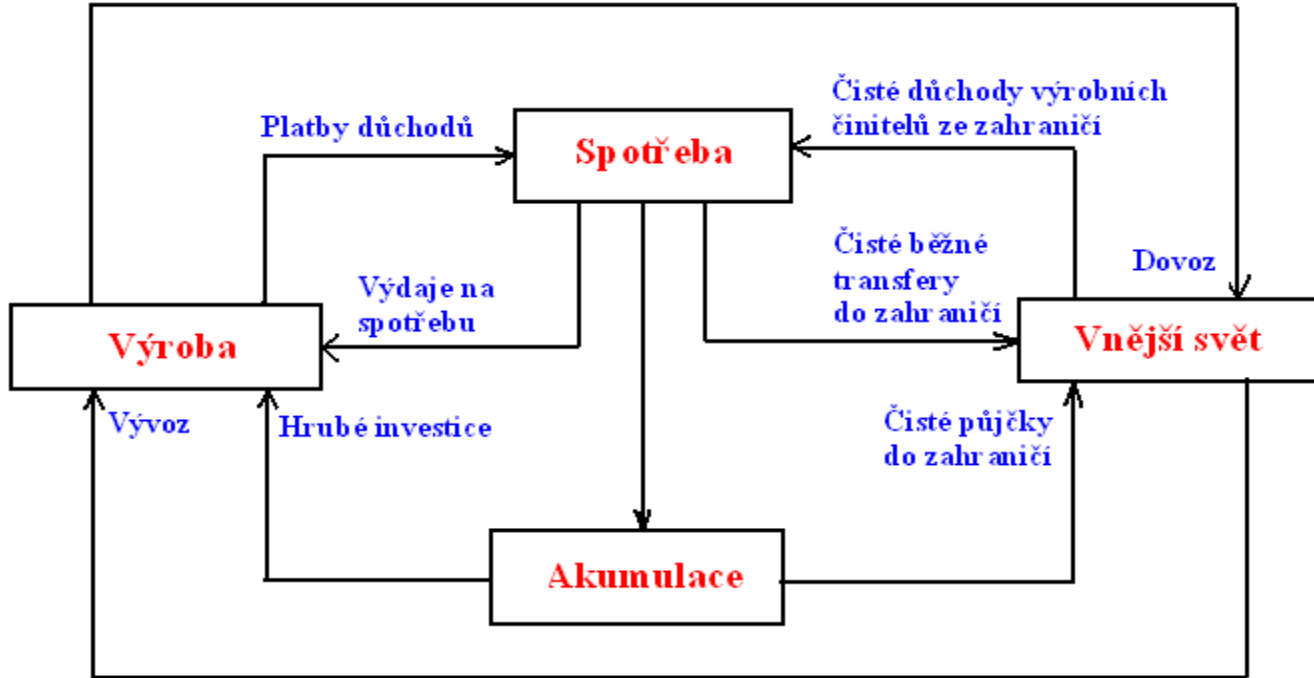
Čisté důchody výrobních činitelů ze zahraničí

Platby důchodů

Spotřeba

Čisté běžné transfery do zahraničí

Dovoz

Výdaje na spotřebu

Výroba

Vnější svět

Vývoz

Hrubé investice

Čisté půjčky do zahraničí

Akumulace